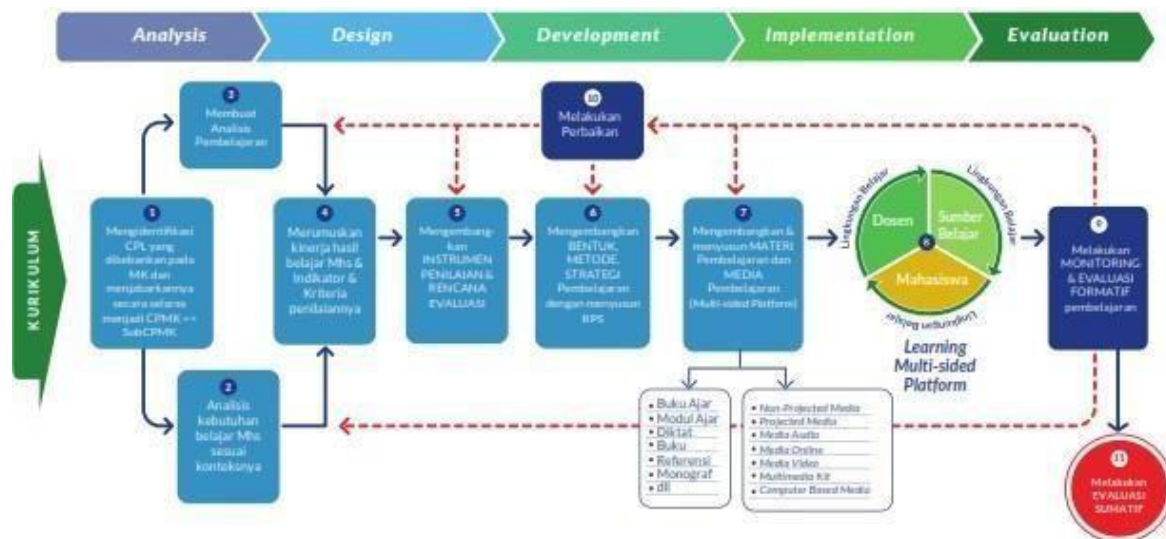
Analysis
Design
Development
Implementation
Evaluation

KURIKULUM

3
Membuat Analisis Pembelajaran

10
Melakukan Perbaikan

1
Mengidentifikasi CPL yang dibebankan pada MK dan menjabarkannya secara selaras menjadi CPMK => SubCPMK

4
Merumuskan kinerja hasil belajar Mhs & Indikator & Kriteria penilaiannya

5
Mengembangkan INSTRUMEN PENILAIAN & RENCANA EVALUASI

6
Mengembangkan BENTUK, METODE, STRATEGI Pembelajaran dengan menyusun RPS

7
Mengembangkan & menyusun MATERI Pembelajaran dan MEDIA Pembelajaran (Multi-sided Platform)

Lingkungan Belajar
Lingkungan Belajar
Dosen
Sumber Belajar
8
Mahasiswa
Lingkungan Belajar

Learning Multi-sided Platform

9
Melakukan MONITORING & EVALUASI FORMATIF pembelajaran

2
Analisis kebutuhan belajar Mhs sesuai konteksnya

- Buku Ajar
- Modul Ajar
- Diktat
- Buku
- Referensi
- Monograf
- dll

- Non-Projected Media
- Projected Media
- Media Audio
- Media Online
- Media Video
- Multimedia Kit
- Computer Based Media

11
Melakukan EVALUASI SUMATIF